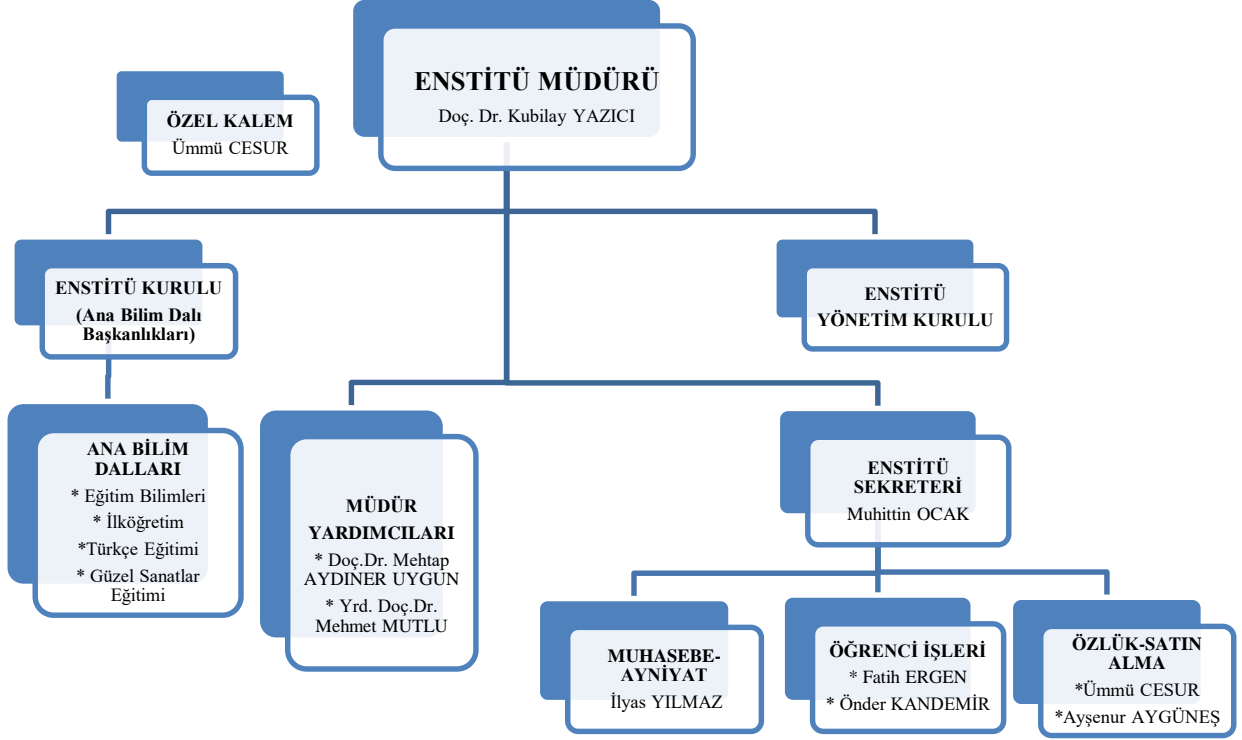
ENSTİTÜ MÜDÜRÜ
Doç. Dr. Kubilay YAZICI

ÖZEL KALEM
Ümmü CESUR

ENSTİTÜ KURULU
(Ana Bilim Dalı Başkanlıkları)

ENSTİTÜ YÖNETİM KURULU

ANA BİLİM DALLARI
* Eğitim Bilimleri
* İlköğretim
*Türkçe Eğitimi
* Güzel Sanatlar Eğitimi

MÜDÜR YARDIMCILARI
* Doç.Dr. Mehtap AYDINER UYGUN
* Yrd. Doç.Dr. Mehmet MUTLU

ENSTİTÜ SEKRETERİ
Muhittin OCAK

MUHASEBE-AYNİYAT
İlyas YILMAZ

ÖĞRENCİ İŞLERİ
* Fatih ERGEN
* Önder KANDEMİR

ÖZLÜK-SATIN ALMA
*Ümmü CESUR
*Ayşenur AYGÜNEŞ